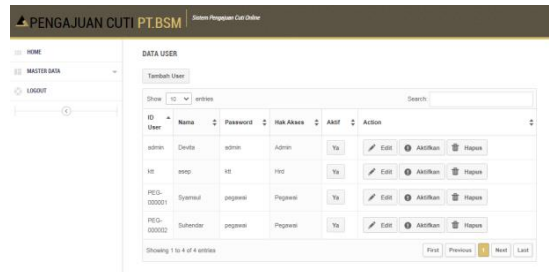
PENGAJUAN CUTI PT.BSM Sistem Pengajuan Cuti Online

HOME
MASTER DATA
LOGOUT

DATA USER

Tambah User

Show 10 entries

Search:

| ID User | Nama | Password | Hak Akses | Aktif | Action |
|---|---|---|---|---|---|
| admin | Devita | admin | Admin | Ya | Edit Aktifkan Hapus |
| ktt | asep | ktt | Hrd | Ya | Edit Aktifkan Hapus |
| PEG-000001 | Syamsul | pegawai | Pegawai | Ya | Edit Aktifkan Hapus |
| PEG-000002 | Suhendar | pegawai | Pegawai | Ya | Edit Aktifkan Hapus |

Showing 1 to 4 of 4 entries

First Previous 1 Next Last